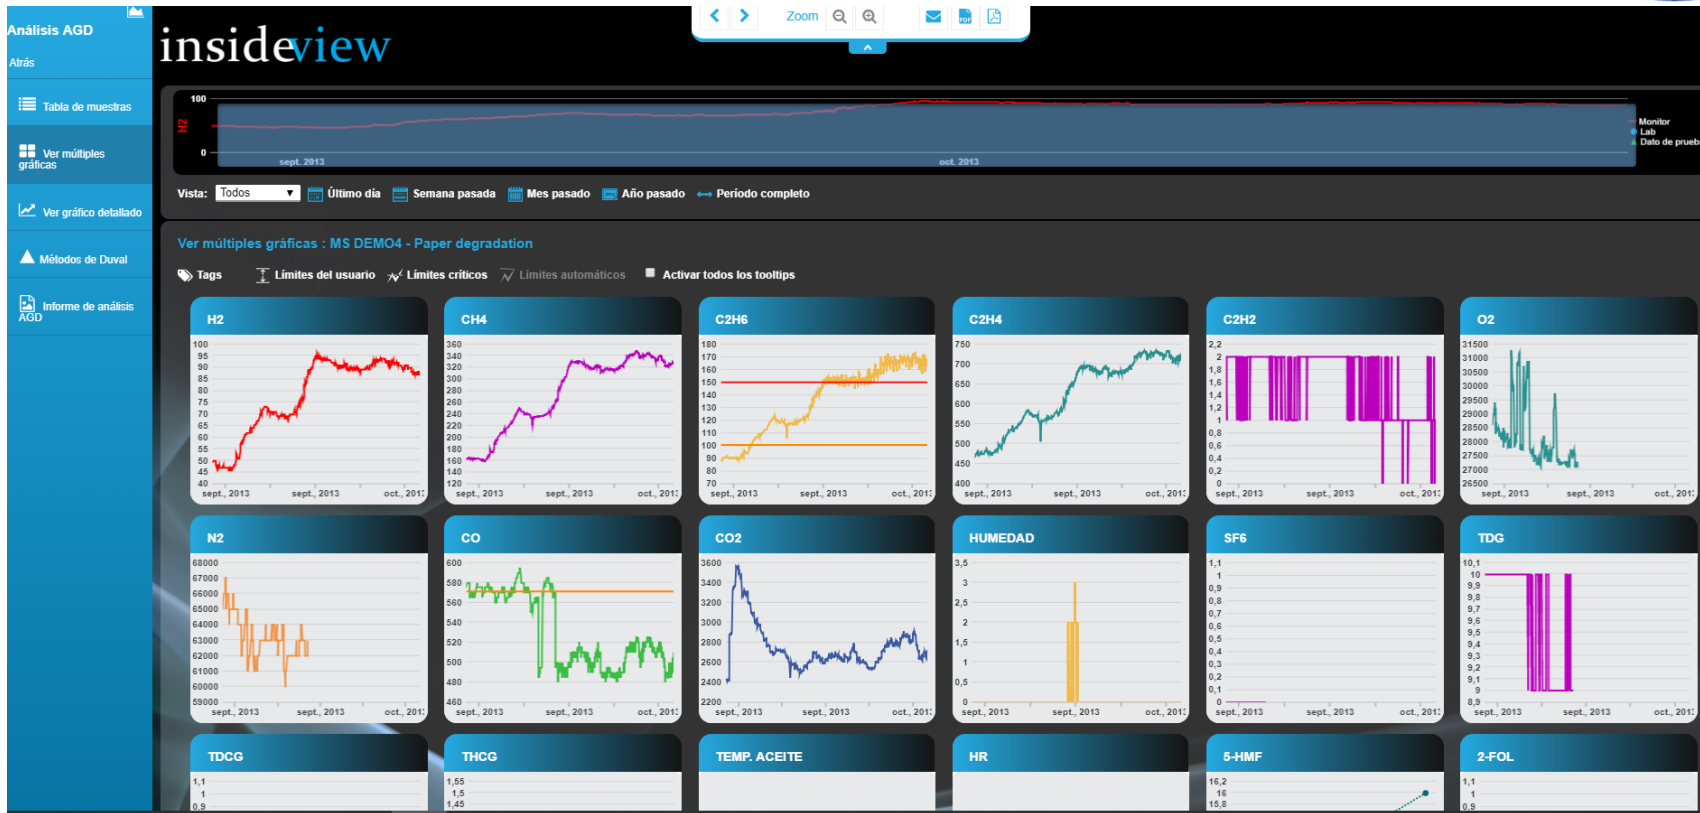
Análisis AGD
Atrás
Tabla de muestras
Ver múltiples gráficas
Ver gráfico detallado
Métodos de Duval
Informe de análisis AGD

insideview

Zoom

100
H2
0
sept. 2013
oct. 2013
Monitor
Lab
Dato de prueb

Vista: Todos Último día Semana pasada Mes pasado Año pasado Periodo completo

Ver múltiples gráficas : MS DEMO4 - Paper degradation

Tags Límites del usuario Límites críticos Límites automáticos Activar todos los tooltips

H2
100 95 90 85 80 75 70 65 60 55 50 45 40
sept., 2013 sept., 2013 oct., 201

CH4
360 340 320 300 280 260 240 220 200 180 160 140 120
sept., 2013 sept., 2013 oct., 201

C2H6
180 170 160 150 140 130 120 110 100 90 80 70
sept., 2013 sept., 2013 oct., 201

C2H4
750 700 650 600 550 500 450 400
sept., 2013 sept., 2013 oct., 201

C2H2
2,2 2 1,8 1,6 1,4 1,2 1 0,8 0,6 0,4 0,2 0
sept., 2013 sept., 2013 oct., 201

O2
31500 31000 30500 30000 29500 29000 28500 28000 27500 27000 26500
sept., 2013 sept., 2013 oct., 201

N2
68000 67000 66000 65000 64000 63000 62000 61000 60000 59000
sept., 2013 sept., 2013 oct., 201

CO
600 580 560 540 520 500 480 460
sept., 2013 sept., 2013 oct., 201

CO2
3600 3400 3200 3000 2800 2600 2400 2200
sept., 2013 sept., 2013 oct., 201

HUMEDAD
3,5 3 2,5 2 1,5 1 0,5 0
sept., 2013 sept., 2013 oct., 201

SF6
1,1 1 0,9 0,8 0,7 0,6 0,5 0,4 0,3 0,2 0,1 0
sept., 2013 sept., 2013 oct., 201

TDG
10,1 10 9,9 9,8 9,7 9,6 9,5 9,4 9,3 9,2 9,1 9 8,9
sept., 2013 sept., 2013 oct., 201

TDCG
1,1 1 0,9

THCG
1,55 1,5 1,45

TEMP. ACEITE

HR

5-HMF
16,2 16 15,8

2-FOL
1,1 1 0,9